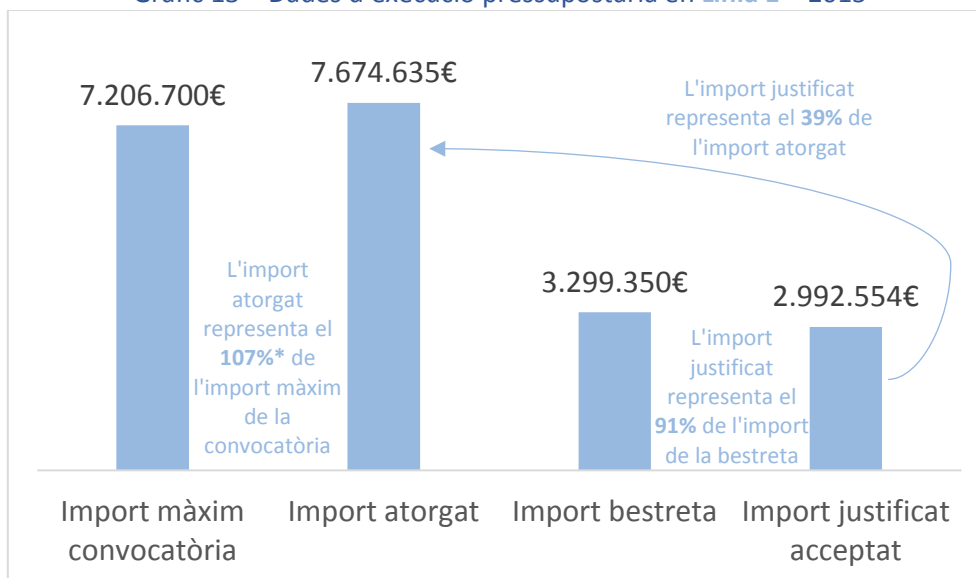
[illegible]

7.206.700€

7.674.635€

L'import justificat representa el **39%** de l'import atorgat

L'import atorgat representa el **107%*** de l'import màxim de la convocatòria

3.299.350€

2.992.554€

L'import justificat representa el **91%** de l'import de la bestreta

Import màxim convocatòria

Import atorgat

Import bestreta

Import justificat acceptat